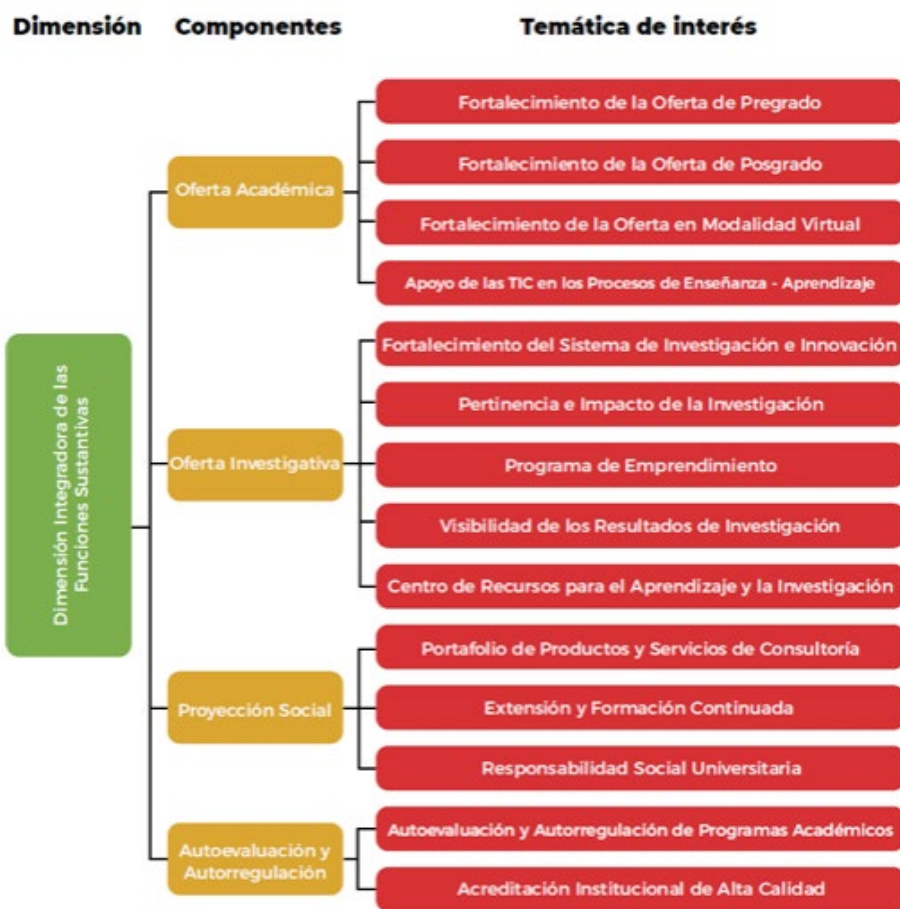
Dimensión Componentes Temática de interés

Dimensión Integradora de las Funciones Sustantivas

Oferta Académica

Fortalecimiento de la Oferta de Pregrado

Fortalecimiento de la Oferta de Posgrado

Fortalecimiento de la Oferta en Modalidad Virtual

Apoyo de las TIC en los Procesos de Enseñanza - Aprendizaje

Oferta Investigativa

Fortalecimiento del Sistema de Investigación e Innovación

Pertinencia e Impacto de la Investigación

Programa de Emprendimiento

Visibilidad de los Resultados de Investigación

Centro de Recursos para el Aprendizaje y la Investigación

Proyección Social

Portafolio de Productos y Servicios de Consultoría

Extensión y Formación Continuada

Responsabilidad Social Universitaria

Autoevaluación y Autorregulación

Autoevaluación y Autorregulación de Programas Académicos

Acreditación Institucional de Alta Calidad